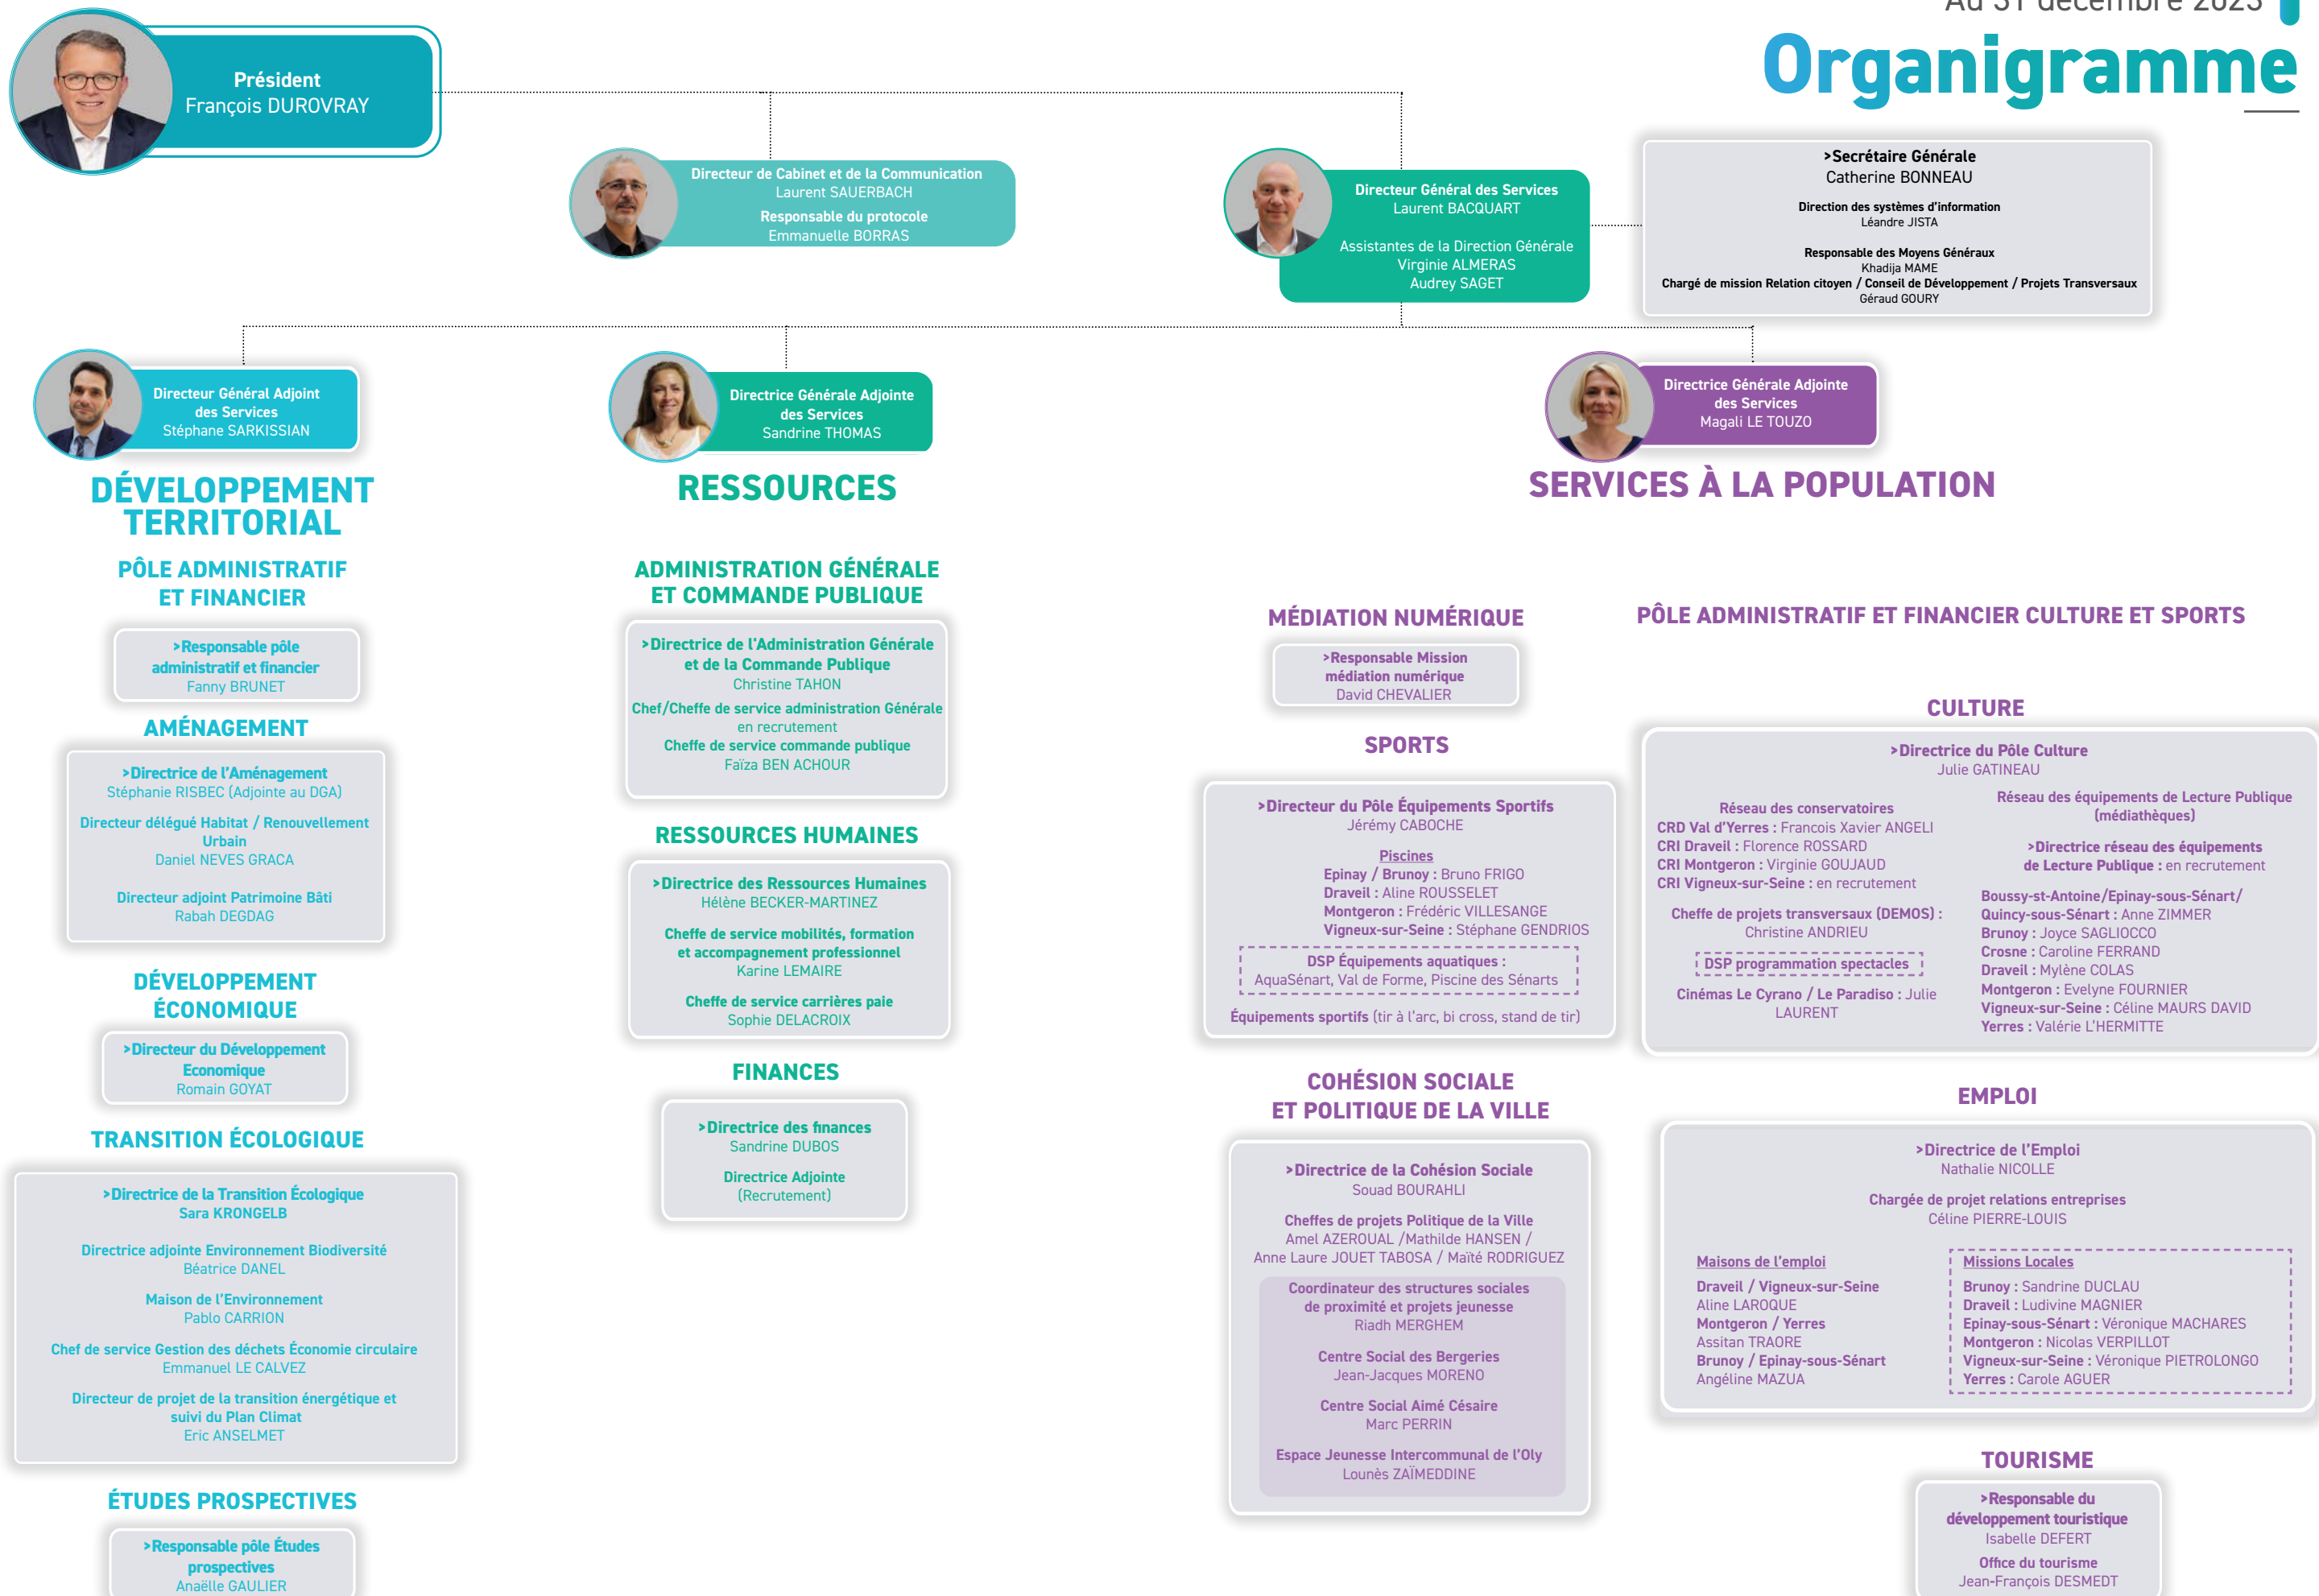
Au 31 décembre 2023

Organigramme

Président
François DUROVRAY

Directeur de Cabinet et de la Communication
Laurent SAUERBACH
Responsable du protocole
Emmanuelle BORRAS

Directeur Général des Services
Laurent BACQUART
Assistantes de la Direction Générale
Virginie ALMERAS
Audrey SAGET

>Secrétaire Générale
Catherine BONNEAU
Direction des systèmes d'information
Léandre JISTA
Responsable des Moyens Généraux
Khadija MAME
Chargé de mission Relation citoyen / Conseil de Développement / Projets Transversaux
Géraud GOURY

Directeur Général Adjoint des Services
Stéphane SARKISSIAN

DÉVELOPPEMENT TERRITORIAL

PÔLE ADMINISTRATIF ET FINANCIER

>Responsable pôle administratif et financier
Fanny BRUNET

AMÉNAGEMENT

>Directrice de l'Aménagement
Stéphanie RISBEC (Adjointe au DGA)
Directeur délégué Habitat / Renouvellement Urbain
Daniel NEVES GRACA
Directeur adjoint Patrimoine Bâti
Rabah DEGDAG

DÉVELOPPEMENT ÉCONOMIQUE

>Directeur du Développement Economique
Romain GOYAT

TRANSITION ÉCOLOGIQUE

>Directrice de la Transition Écologique
Sara KRONGELB
Directrice adjointe Environnement Biodiversité
Béatrice DANEL
Maison de l'Environnement
Pablo CARRION
Chef de service Gestion des déchets Économie circulaire
Emmanuel LE CALVEZ
Directeur de projet de la transition énergétique et suivi du Plan Climat
Eric ANSELMET

ÉTUDES PROSPECTIVES

>Responsable pôle Études prospectives
Anaëlle GAULIER

Directrice Générale Adjointe des Services
Sandrine THOMAS

RESSOURCES

ADMINISTRATION GÉNÉRALE ET COMMANDE PUBLIQUE

>Directrice de l'Administration Générale et de la Commande Publique
Christine TAHON
Chef/Cheffe de service administration Générale
en recrutement
Cheffe de service commande publique
Faïza BEN ACHOUR

RESSOURCES HUMAINES

>Directrice des Ressources Humaines
Hélène BECKER-MARTINEZ
Cheffe de service mobilités, formation et accompagnement professionnel
Karine LEMAIRE
Cheffe de service carrières paie
Sophie DELACROIX

FINANCES

>Directrice des finances
Sandrine DUBOS
Directrice Adjointe
(Recrutement)

Directrice Générale Adjointe des Services
Magali LE TOUZO

SERVICES À LA POPULATION

MÉDIATION NUMÉRIQUE

>Responsable Mission médiation numérique
David CHEVALIER

SPORTS

>Directeur du Pôle Équipements Sportifs
Jérémy CABOCHE
Piscines
Epinay / Brunoy : Bruno FRIGO
Draveil : Aline ROUSSELET
Montgeron : Frédéric VILLESANGE
Vigneux-sur-Seine : Stéphane GENDRIOS
DSP Équipements aquatiques :
AquaSénart, Val de Forme, Piscine des Sénarts
Équipements sportifs (tir à l'arc, bi cross, stand de tir)

COHÉSION SOCIALE ET POLITIQUE DE LA VILLE

>Directrice de la Cohésion Sociale
Souad BOURAHLI
Cheffes de projets Politique de la Ville
Amel AZEROUAL /Mathilde HANSEN / Anne Laure JOUET TABOSA / Maïté RODRIGUEZ
Coordinateur des structures sociales de proximité et projets jeunesse
Riadh MERGHEM
Centre Social des Bergeries
Jean-Jacques MORENO
Centre Social Aimé Césaire
Marc PERRIN
Espace Jeunesse Intercommunal de l'Oly
Lounès ZAÏMEDDINE

PÔLE ADMINISTRATIF ET FINANCIER CULTURE ET SPORTS

CULTURE

>Directrice du Pôle Culture
Julie GATINEAU
Réseau des conservatoires
CRD Val d'Yerres : Francois Xavier ANGELI
CRI Draveil : Florence ROSSARD
CRI Montgeron : Virginie GOUJAUD
CRI Vigneux-sur-Seine : en recrutement
Cheffe de projets transversaux (DEMOS) :
Christine ANDRIEU
DSP programmation spectacles
Cinémas Le Cyrano / Le Paradiso : Julie LAURENT

Réseau des équipements de Lecture Publique (médiathèques)
>Directrice réseau des équipements de Lecture Publique : en recrutement
Boussy-st-Antoine/Epinay-sous-Sénart/ Quincy-sous-Sénart : Anne ZIMMER
Brunoy : Joyce SAGLIOCCO
Crosne : Caroline FERRAND
Draveil : Mylène COLAS
Montgeron : Evelyne FOURNIER
Vigneux-sur-Seine : Céline MAURS DAVID
Yerres : Valérie L'HERMITTE

EMPLOI

>Directrice de l'Emploi
Nathalie NICOLLE
Chargée de projet relations entreprises
Céline PIERRE-LOUIS
Maisons de l'emploi
Draveil / Vigneux-sur-Seine
Aline LAROQUE
Montgeron / Yerres
Assitan TRAORE
Brunoy / Epinay-sous-Sénart
Angéline MAZUA
Missions Locales
Brunoy : Sandrine DUCLAU
Draveil : Ludivine MAGNIER
Epinay-sous-Sénart : Véronique MACHARES
Montgeron : Nicolas VERPILLOT
Vigneux-sur-Seine : Véronique PIETROLONGO
Yerres : Carole AGUER

TOURISME

>Responsable du développement touristique
Isabelle DEFERT
Office du tourisme
Jean-François DESMEDT